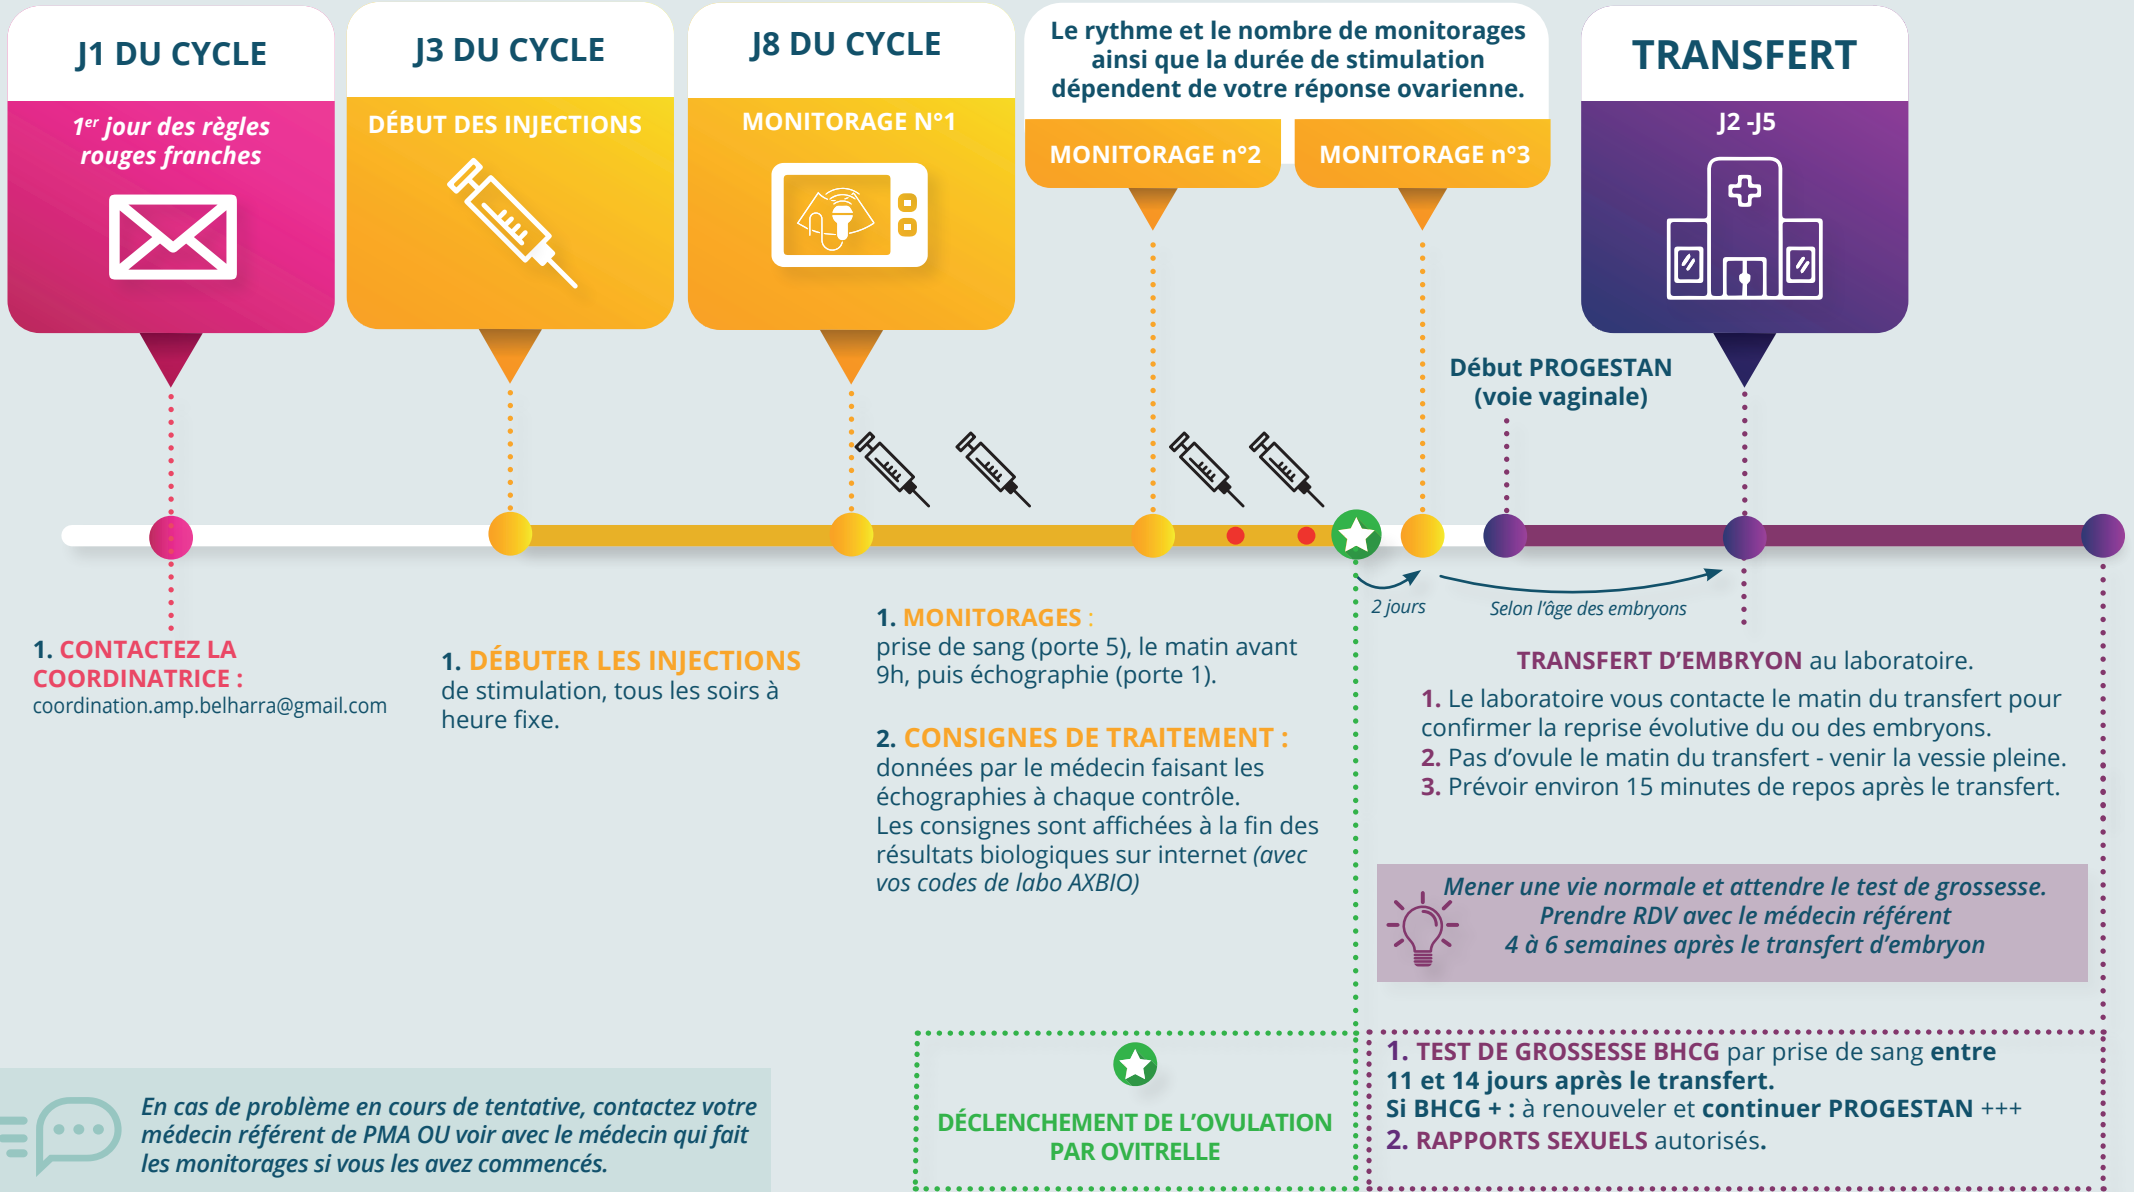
J1 DU CYCLE

$1^{er}$ jour des règles rouges franches

J3 DU CYCLE

DÉBUT DES INJECTIONS

J8 DU CYCLE

MONITORAGE N°1

Le rythme et le nombre de monitorages ainsi que la durée de stimulation dépendent de votre réponse ovarienne.

MONITORAGE n°2

MONITORAGE n°3

TRANSFERT

J2 -J5

Début PROGESTAN (voie vaginale)

2 jours

Selon l'âge des embryons

1. CONTACTEZ LA COORDINATRICE :
coordination.amp.belharra@gmail.com

1. DÉBUTER LES INJECTIONS de stimulation, tous les soirs à heure fixe.

1. MONITORAGES :
prise de sang (porte 5), le matin avant 9h, puis échographie (porte 1).

2. CONSIGNES DE TRAITEMENT :
données par le médecin faisant les échographies à chaque contrôle.
Les consignes sont affichées à la fin des résultats biologiques sur internet (avec vos codes de labo AXBIO)

TRANSFERT D'EMBRYON au laboratoire.
1. Le laboratoire vous contacte le matin du transfert pour confirmer la reprise évolutive du ou des embryons.
2. Pas d'ovule le matin du transfert - venir la vessie pleine.
3. Prévoir environ 15 minutes de repos après le transfert.

Mener une vie normale et attendre le test de grossesse.
Prendre RDV avec le médecin référent
4 à 6 semaines après le transfert d'embryon

En cas de problème en cours de tentative, contactez votre médecin référent de PMA OU voir avec le médecin qui fait les monitorages si vous les avez commencés.

DÉCLENCHEMENT DE L'OVULATION PAR OVITRELLE

1. TEST DE GROSSESSE BHCG par prise de sang entre 11 et 14 jours après le transfert.
Si BHCG + : à renouveler et continuer PROGESTAN +++
2. RAPPORTS SEXUELS autorisés.